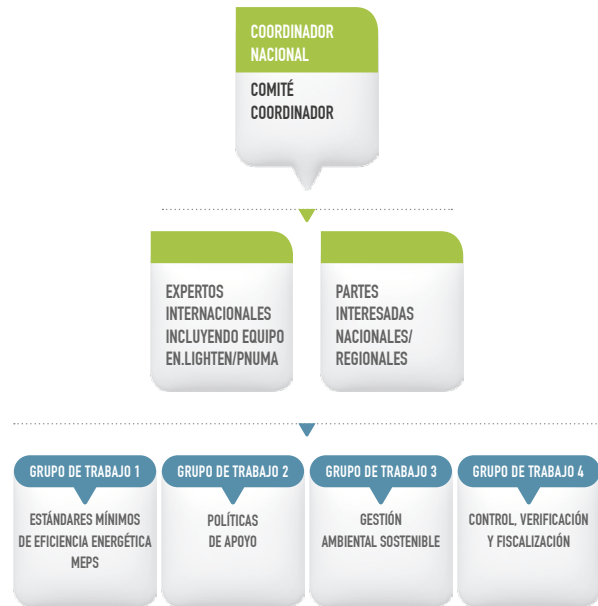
COORDINADOR NACIONAL

COMITÉ COORDINADOR

EXPERTOS INTERNACIONALES INCLUYENDO EQUIPO EN.LIGHTEN/PNUMA

PARTES INTERESADAS NACIONALES/ REGIONALES

GRUPO DE TRABAJO 1

ESTÁNDARES MÍNIMOS DE EFICIENCIA ENERGÉTICA MEPS

GRUPO DE TRABAJO 2

POLÍTICAS DE APOYO

GRUPO DE TRABAJO 3

GESTIÓN AMBIENTAL SOSTENIBLE

GRUPO DE TRABAJO 4

CONTROL, VERIFICACIÓN Y FISCALIZACIÓN